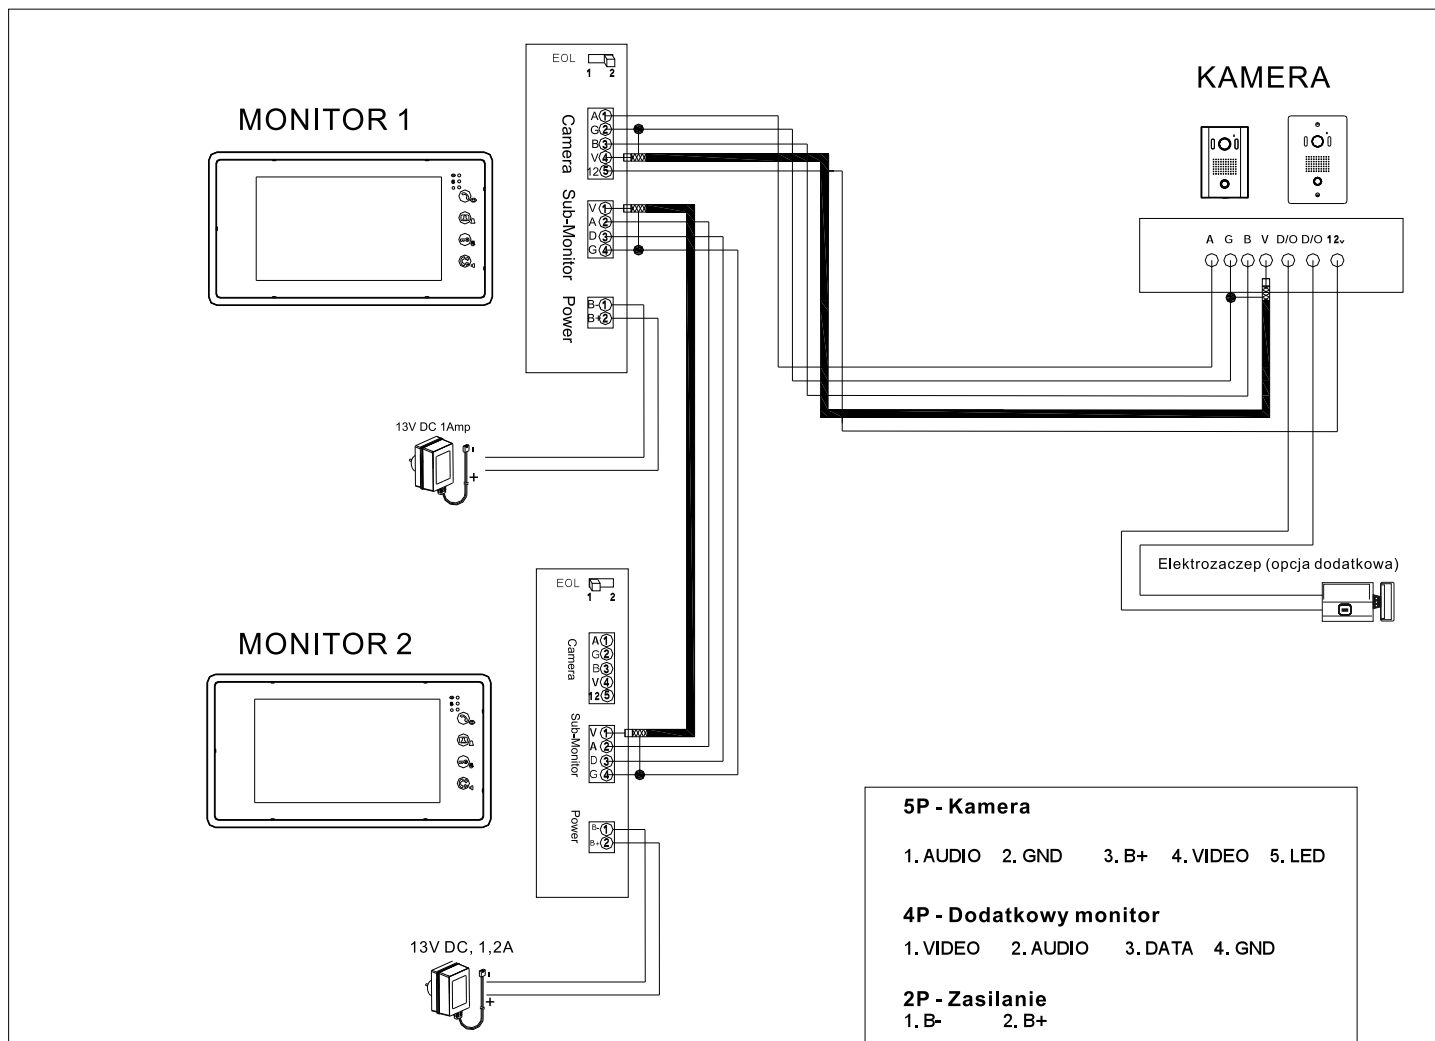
MONITOR 1

EOL
1 2

Camera
A ①
G ②
B ③
V ④
12 ⑤

Sub-Monitor
V ①
A ②
D ③
G ④

Power
B- ①
B+ ②

13V DC 1Amp
+

KAMERA

A G B V D/O D/O 12

Elektrozaczep (opcja dodatkowa)

MONITOR 2

EOL
1 2

Camera
A ①
G ②
B ③
V ④
12 ⑤

Sub-Monitor
V ①
A ②
D ③
G ④

Power
B- ①
B+ ②

13V DC, 1,2A
+

5P - Kamera

1. AUDIO 2. GND 3. B+ 4. VIDEO 5. LED

4P - Dodatkowy monitor

1. VIDEO 2. AUDIO 3. DATA 4. GND

2P - Zasilanie
1. B- 2. B+